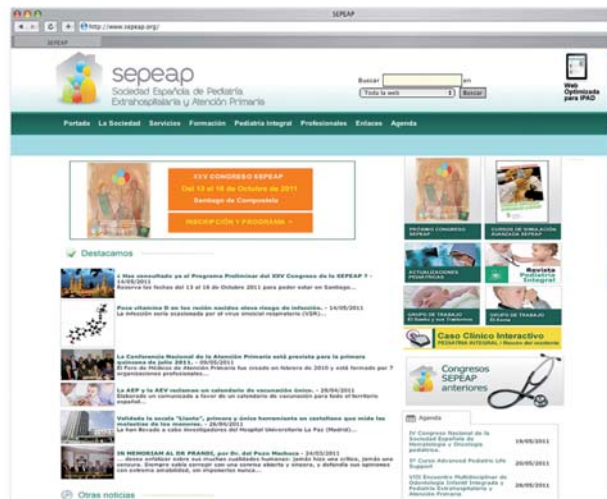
SEPEAP

http://www.sepeap.org/

SEPEAP

sepeap
Sociedad Española de Pediatría Extrahospitalaria y Atención Primaria

Buscar
en
Toda la web
Buscar

Web Optimizada para IPAD

Portada La Sociedad Servicios Formación Pediatría Integral Profesionales Enlaces Agenda

XXV CONGRESO SEPEAP
Del 13 al 16 de Octubre de 2011
Santiago de Compostela
INSCRIPCIÓN Y PROGRAMA >

Destacamos

¿ Has consultado ya el Programa Preliminar del XXV Congreso de la SEPEAP ? - 14/05/2011
Reserva las fechas del 13 al 16 de Octubre 2011 para poder estar en Santiago...

Poca vitamina D en los recién nacidos eleva riesgo de infección. - 14/05/2011
La infección sería ocasionada por el virus sincicial respiratorio (VSR)...

La Conferencia Nacional de la Atención Primaria está prevista para la primera quincena de julio 2011. - 09/05/2011
El Foro de Médicos de Atención Primaria fue creado en febrero de 2010 y está formado por 7 organizaciones profesionales...

La AEP y la AEV reclaman un calendario de vacunación único. - 29/04/2011
Elaborado un comunicado a favor de un calendario de vacunación para todo el territorio español...

Validada la escala "Llanto", primera y única herramienta en castellano que mide los malestares de los menores. - 26/05/2011
La han llevado a cabo investigadores del Hospital Universitario La Paz (Madrid)...

IN MEMORIAM AL DR PRANDI, por Dr. del Pozo Machuca - 24/05/2011
...desea enfatizar sobre sus muchas cualidades humanas: jamás hizo una crítica, jamás una censura. Siempre sabía corregir con una sonrisa abierta y sincera, y defendía sus opiniones con extrema amabilidad, sin imponerlas nunca...

Otras noticias

PRÓXIMO CONGRESO SEPEAP
CURSOS DE SIMULACIÓN AVANZADA SEPEAP
ACTUALIZACIONES PEDIÁTRICAS
Revista Pediatría Integral
GRUPO DE TRABAJO El Sueño y sus Trastornos
GRUPO DE TRABAJO El Asma
Caso Clínico Interactivo
PEDIATRÍA INTEGRAL - Basado del residente

Congresos SEPEAP anteriores

Agenda

IV Congreso Nacional de la Sociedad Española de Hematología y Oncología pediátrica. 19/05/2011
3º Curso Advanced Pediatric Life Support 20/05/2011
VIII Encuentro Multidisciplinar de Odontología Infantil Integrada y Pediatría Extrahospitalaria y Atención Primaria 20/05/2011